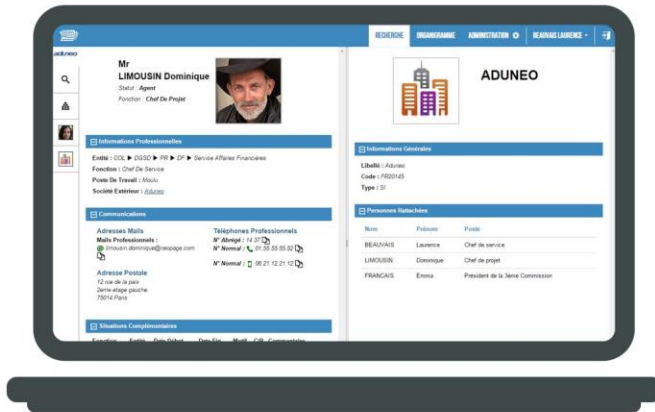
RECHERCHE ORGANIGRAMME ADMINISTRATION BEAUVAIS LAURENCE

aduneo

Mr
LIMOUSIN Dominique
Statut : Agent
Fonction : Chef De Projet

Informations Professionnelles

Entité : COL ▶ DGSD ▶ PR ▶ DF ▶ Service Affaires Financières
Fonction : Chef De Service
Poste De Travail : Moulu
Société Extérieur : Aduneo

Communications

Adresses Mails
Mails Professionnels :
limousin.dominique@niespage.com

Téléphones Professionnels
N° Abrégé : 14 37
N° Normal : 01.55.55.55.92
N° Normal : 06.21.12.21.12

Adresse Postale
12 rue de la paix
2eme etage gauche
75014 Paris

Situations Complémentaires

Fonction Entité Date Début Date Fin Motif CIR Commentaire

ADUNEO

Informations Générales

Libellé : Aduneo
Code : FR20145
Type : SI

Personnes Rattachées

| Nom | Prénom | Poste |
|---|---|---|
| BEAUVAIS | Laurence | Chef de service |
| LIMOUSIN | Dominique | Chef de projet |
| FRANCAIS | Emma | Président de la 3eme Commission |